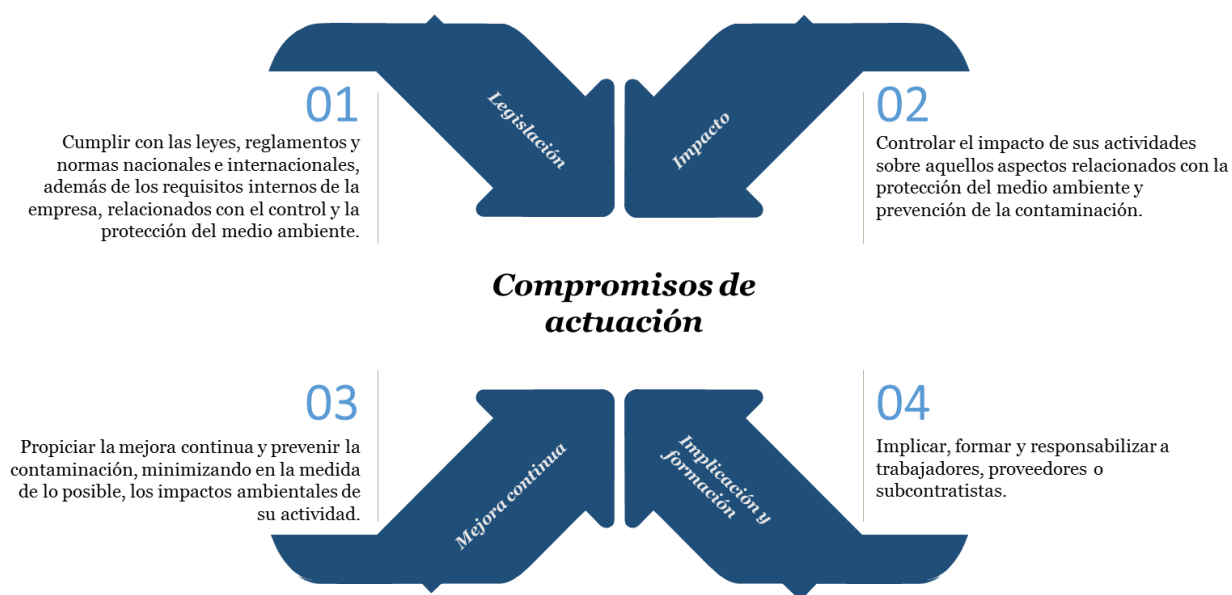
01

Cumplir con las leyes, reglamentos y normas nacionales e internacionales, además de los requisitos internos de la empresa, relacionados con el control y la protección del medio ambiente.

Legislación

Impacto

02

Controlar el impacto de sus actividades sobre aquellos aspectos relacionados con la protección del medio ambiente y prevención de la contaminación.

Compromisos de actuación

03

Propiciar la mejora continua y prevenir la contaminación, minimizando en la medida de lo posible, los impactos ambientales de su actividad.

Mejora continua

Implicación y formación

04

Implicar, formar y responsabilizar a trabajadores, proveedores o subcontratistas.